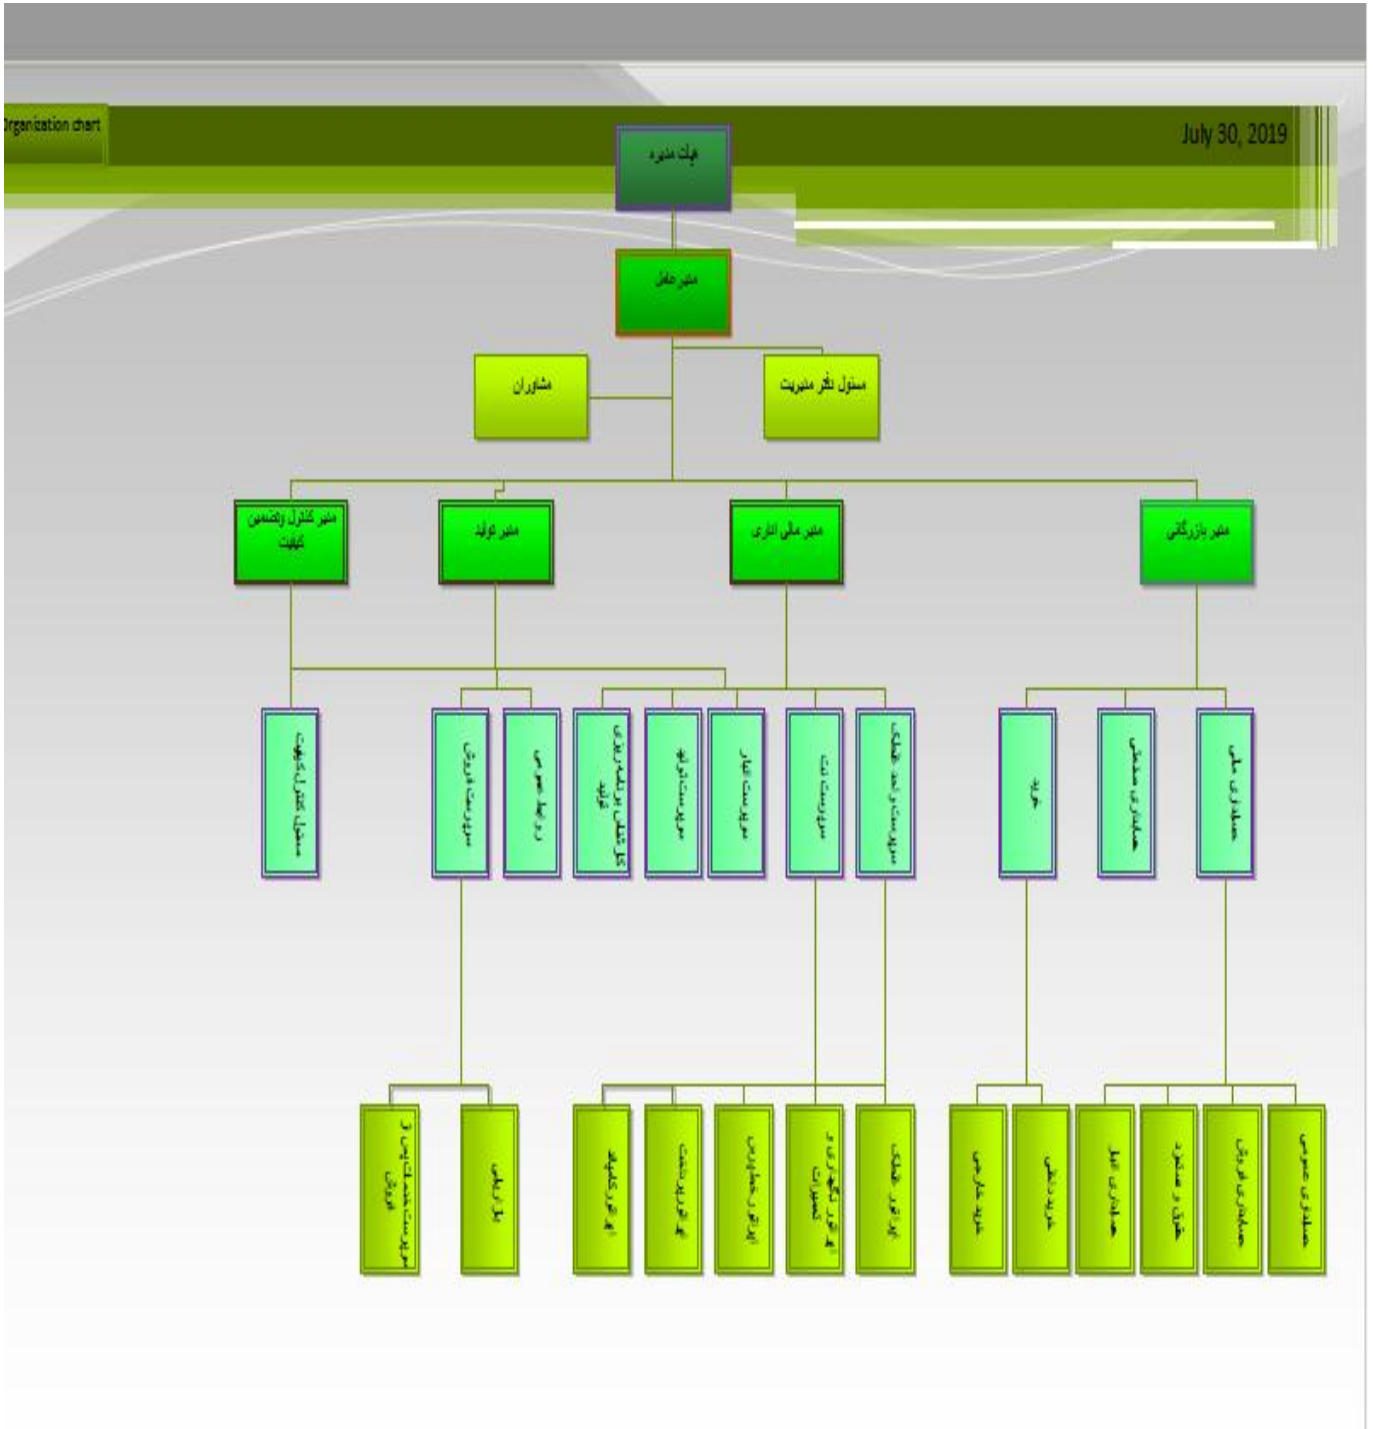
Organization chart

July 30, 2019

هیات مدیره

مدیر عامل

مشاوران

مسئول دفتر مدیریت

مدیر کنترل و تضمین کیفیت

مدیر تولید

مدیر مالی اداری

مدیر بازرگانی

مسئول کنترل کیفیت

سرپرست فروش

روابط عمومی

کارشناس برنامه ریزی تولید

سرپرست تولید

سرپرست انبار

سرپرست ثبت

سرپرست امور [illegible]

خرید

حسابداری صنعتی

حسابداری مالی

سرپرست خدمات پس از فروش

بازاریابی

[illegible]

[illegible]

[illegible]

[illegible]

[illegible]

خرید خارجی

خرید داخلی

حسابداری انبار

حقوق و دستمزد

حسابداری فروش

حسابداری عمومی